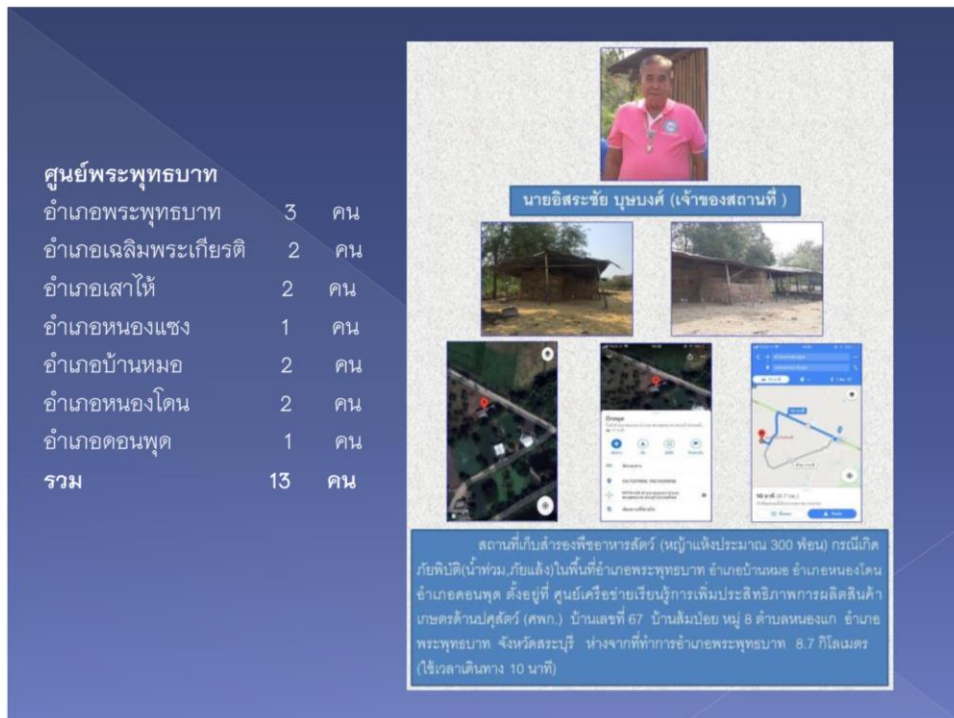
ศูนย์พระพุทธบาท

| | | |
|---|---|---|
| อำเภอพระพุทธบาท | 3 | คน |
| อำเภอเฉลิมพระเกียรติ | 2 | คน |
| อำเภอเสาไห้ | 2 | คน |
| อำเภอหนองแซง | 1 | คน |
| อำเภอบ้านหมอ | 2 | คน |
| อำเภอหนองโดน | 2 | คน |
| อำเภอดอนพุด | 1 | คน |
| รวม | 13 | คน |

นายอิสระชัย บุษบงศ์ (เจ้าของสถานที่ )

สถานที่เก็บสำรองพืชอาหารสัตว์ (หญ้าแห้งประมาณ 300 ฟ่อน) กรณีเกิดภัยพิบัติ(น้ำท่วม,ภัยแล้ง)ในพื้นที่อำเภอพระพุทธบาท อำเภอบ้านหมอ อำเภอหนองโดน อำเภอดอนพุด ตั้งอยู่ที่ ศูนย์เครือข่ายเรียนรู้การเพิ่มประสิทธิภาพการผลิตสินค้าเกษตรด้านปศุสัตว์ (ศพก.) บ้านเลขที่ 67 บ้านส้มป่อย หมู่ 8 ตำบลหนองแก อำเภอพระพุทธบาท จังหวัดสระบุรี ห่างจากที่ทำการอำเภอพระพุทธบาท 8.7 กิโลเมตร (ใช้เวลาเดินทาง 10 นาที)